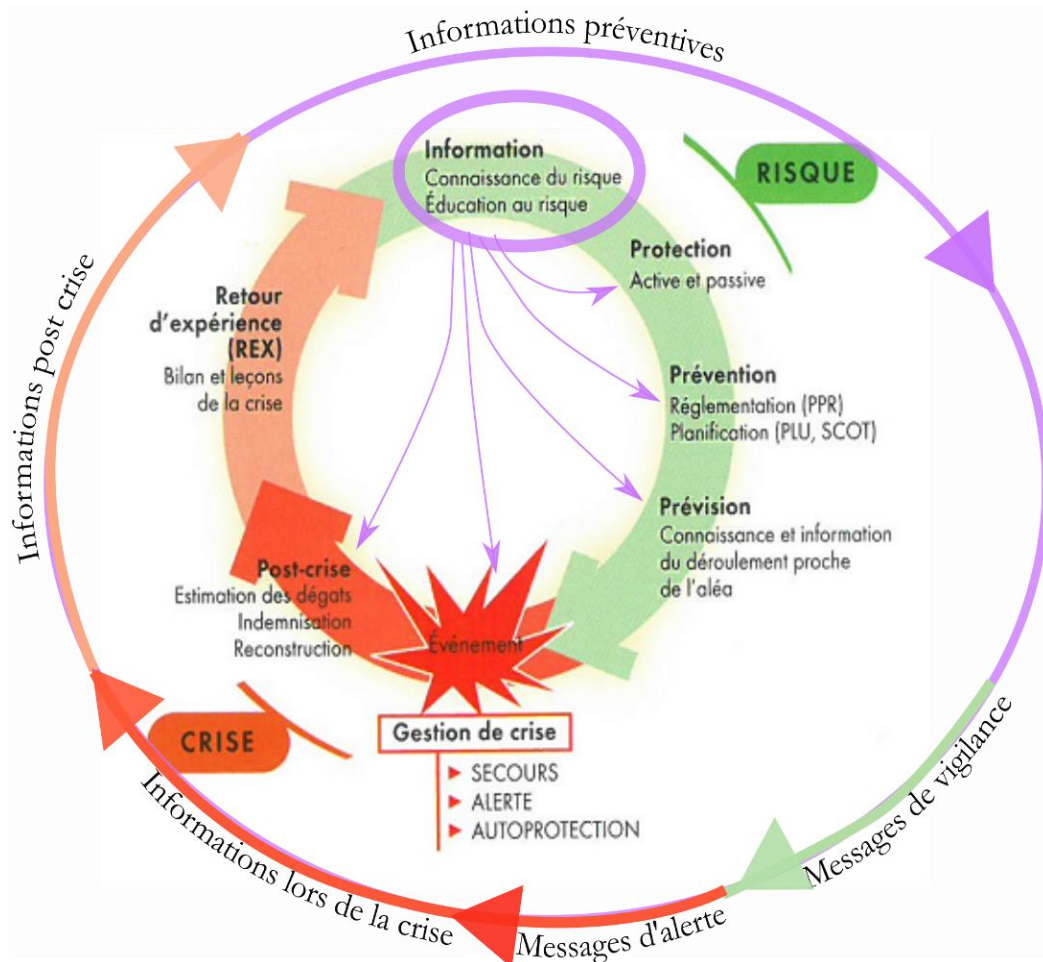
Informations préventives

Information
Connaissance du risque
Éducation au risque

RISQUE

Protection
Active et passive

Prévention
Réglementation (PPR)
Planification (PLU, SCOT)

Prévision
Connaissance et information du déroulement proche de l'aléa

Retour d'expérience (REX)
Bilan et leçons de la crise

Post-crise
Estimation des dégats
Indemnisation
Reconstruction

Événement

Gestion de crise
► SECOURS
► ALERTE
► AUTOPROTECTION

CRISE

Informations post crise

Messages de vigilance

Messages d'alerte

Informations lors de la crise